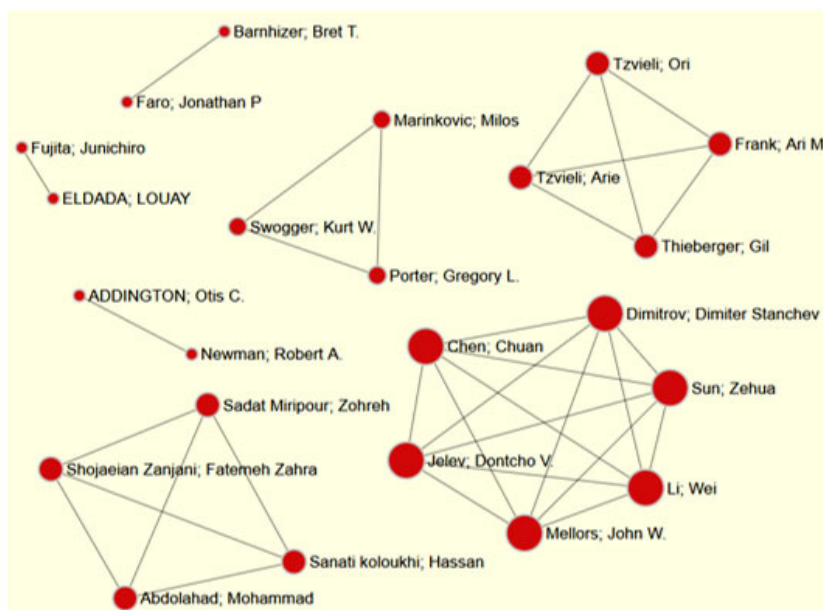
Barnhizer; Bret T.
Faro; Jonathan P
Fujita; Junichiro
ELDADA; LOUAY
Marinkovic; Milos
Swogger; Kurt W.
Porter; Gregory L.
Tzvieli; Ori
Frank; Ari M
Tzvieli; Arie
Thieberger; Gil
ADDINGTON; Otis C.
Newman; Robert A.
Dimitrov; Dimiter Stanchev
Chen; Chuan
Sun; Zehua
Sadat Miripour; Zohreh
Shojaeian Zanjani; Fatemeh Zahra
Jelev; Dontcho V.
Li; Wei
Mellors; John W.
Sanati koloukhi; Hassan
Abdolahad; Mohammad